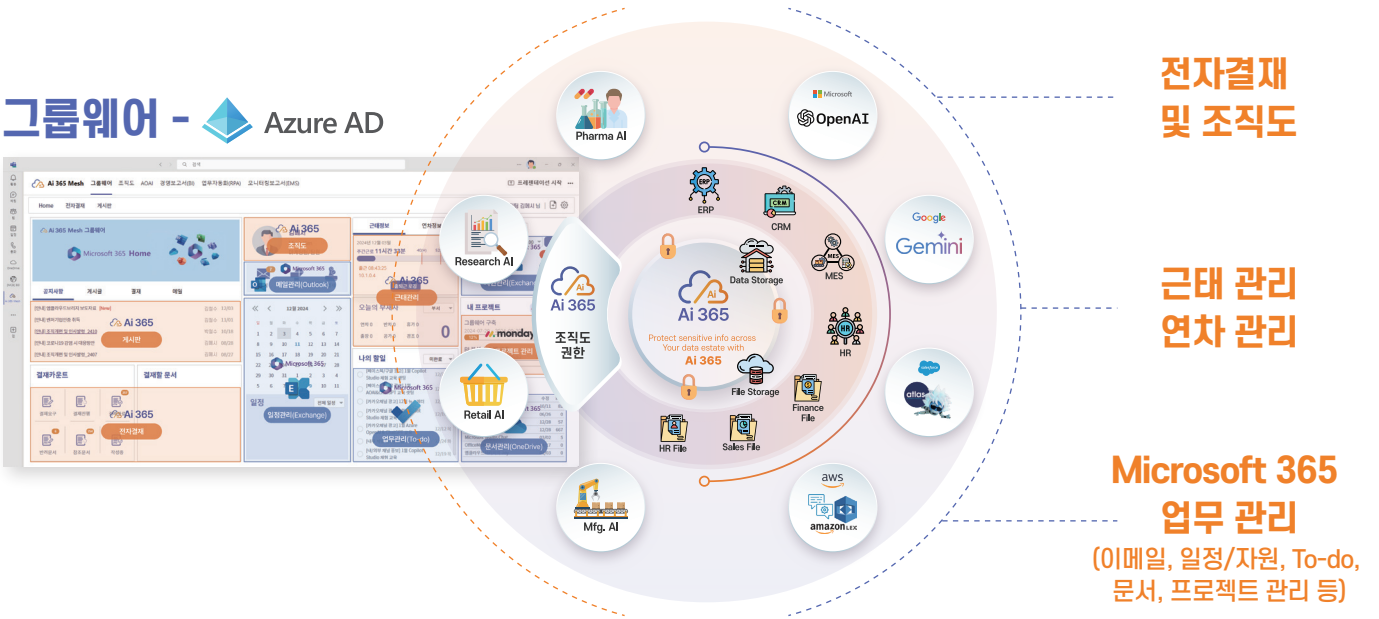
그룹웨어 - Azure AD

Ai 365 Mesh 그룹웨어 조직도 AOAI 경영보고서(BI) 업무자동화(RPA) 오너러빙보고서(MS)

Home 전자결재 게시판

Ai 365 Mesh 그룹웨어

Microsoft 365 Home

공지사항 게시글 결재 메일

Ai 365

게시판

결재카운트 결재할 문서

Ai 365

전자결재

Ai 365

조직도

메일관리(Outlook)

12월 2024

Microsoft 365

일정관리(Exchange)

근태정보

Ai 365

근태관리

오늘의 부재자

나의 할일

Microsoft 365

업무관리(To-do)

내 프로젝트

monday

문서관리(OneDrive)

Pharma AI

Research AI

Retail AI

Mfg. AI

Ai 365

조직도 권한

ERP

CRM

MES

HR

Data Storage

File Storage

Finance File

HR File

Sales File

Ai 365

Protect sensitive info across Your data estate with Ai 365

Microsoft OpenAI

Google Gemini

salesforce atlas

aws amazon LEX

전자결재 및 조직도

근태 관리 연차 관리

Microsoft 365 업무 관리

(이메일, 일정/자원, To-do, 문서, 프로젝트 관리 등)